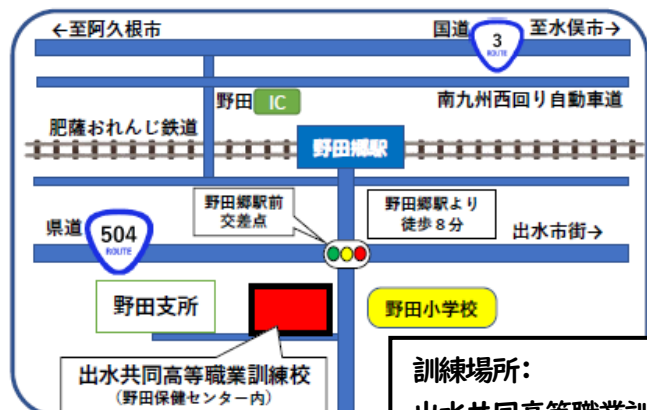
←至阿久根市

国道 3 ROUTE 至水俣市→

野田 IC

南九州西回り自動車道

肥薩おれんじ鉄道

野田郷駅

野田郷駅前
交差点

野田郷駅より
徒歩８分

県道 504 ROUTE

出水市街→

野田支所

野田小学校

出水共同高等職業訓練校
（野田保健センター内）

訓練場所：

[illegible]